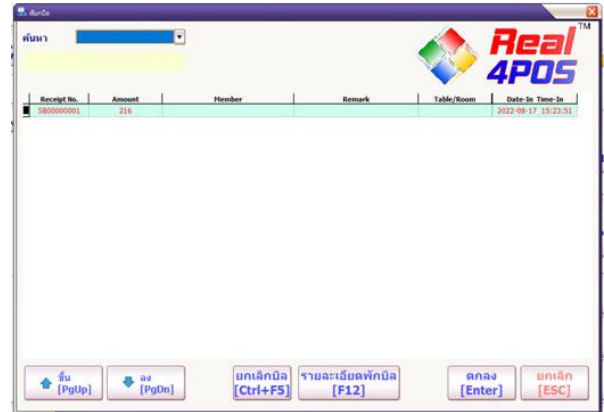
พักบิล

ค้นหา

Real 4POS TM

| Receipt No. | Amount | Member | Remark | Table/Room | Date-In Time-In |
|---|---|---|---|---|---|
| SB00000001 | 216 | | | | 2022-08-17 15:23:51 |

ขึ้น [PgUp]

ลง [PgDn]

ยกเลิกบิล [Ctrl+F5]

รายละเอียดพักบิล [F12]

ตกลง [Enter]

ยกเลิก [ESC]